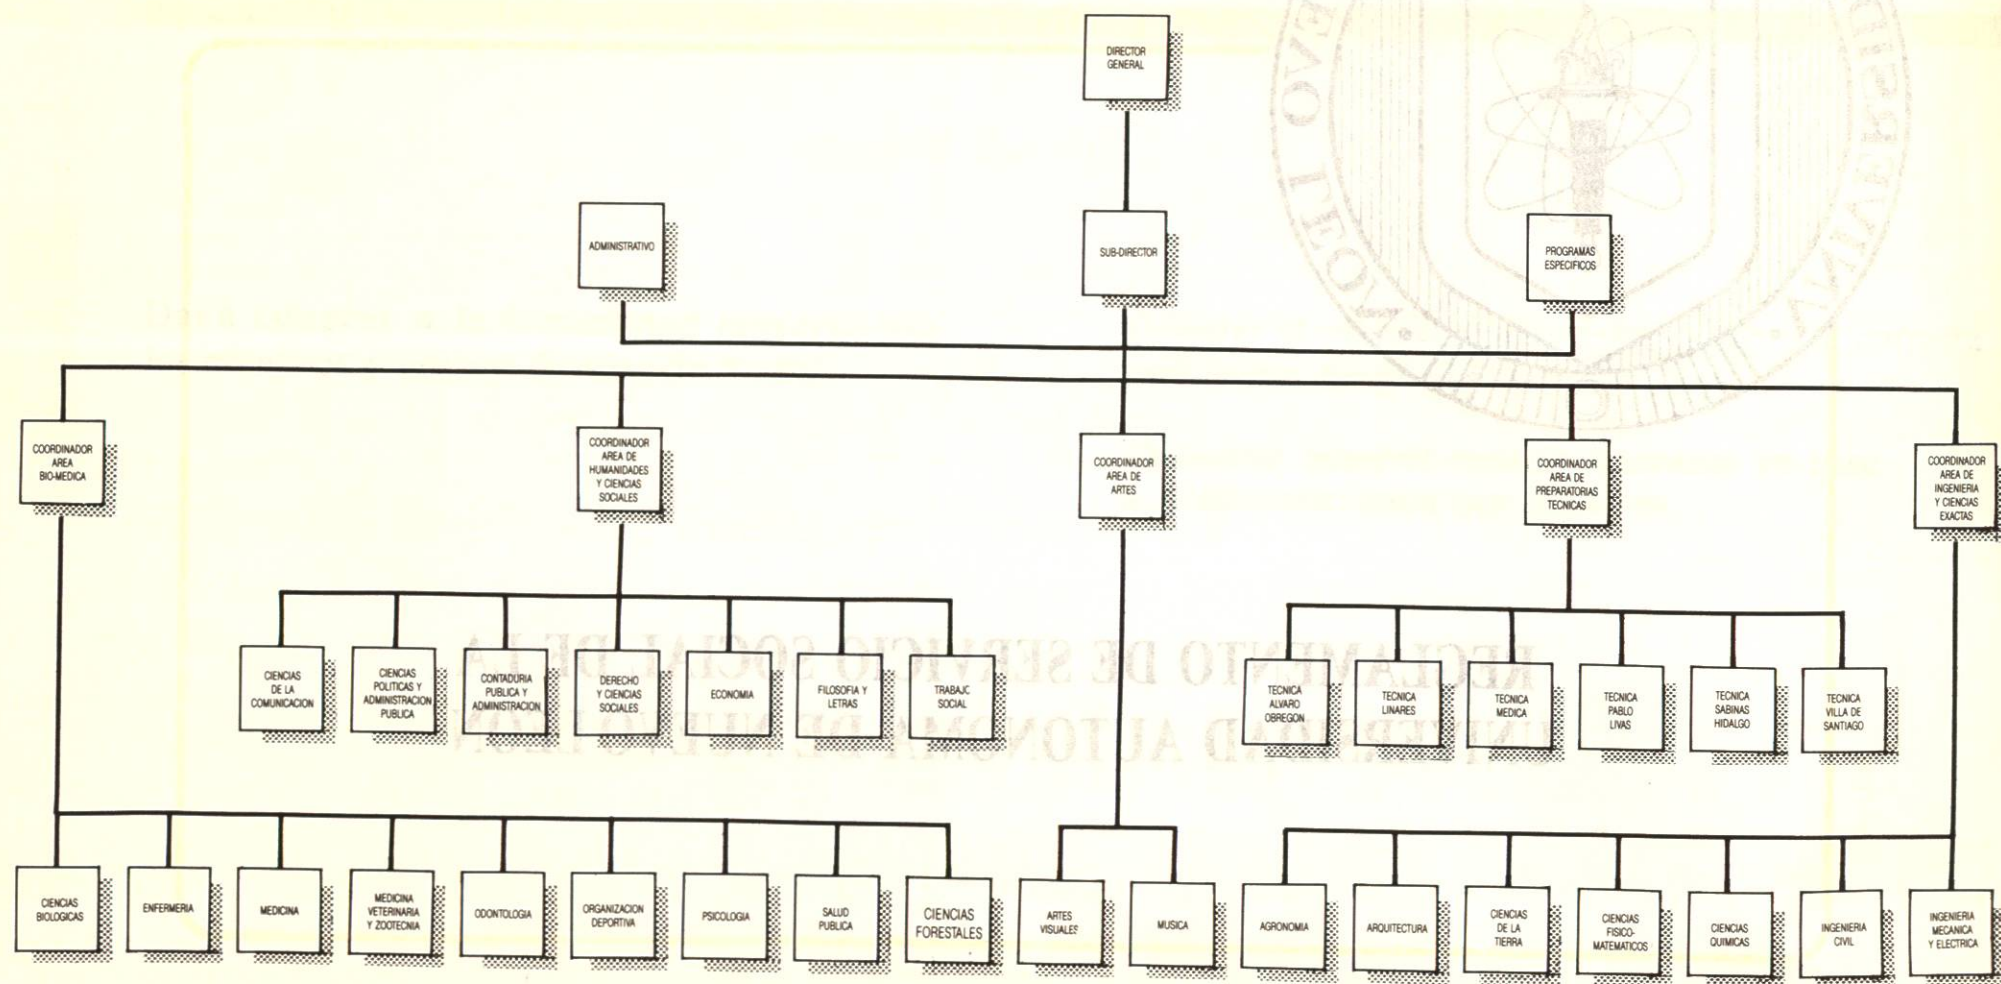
DIRECTOR GENERAL

ADMINISTRATIVO

SUB-DIRECTOR

PROGRAMAS ESPECIFICOS

COORDINADOR AREA BIO-MEDICA

COORDINADOR AREA DE HUMANIDADES Y CIENCIAS SOCIALES

COORDINADOR AREA DE ARTES

COORDINADOR AREA DE PREPARATORIAS TECNICAS

COORDINADOR AREA DE INGENIERIA Y CIENCIAS EXACTAS

CIENCIAS DE LA COMUNICACION

CIENCIAS POLITICAS Y ADMINISTRACION PUBLICA

CONTADURIA PUBLICA Y ADMINISTRACION

DERECHO Y CIENCIAS SOCIALES

ECONOMIA

FILOSOFIA Y LETRAS

TRABAJO SOCIAL

TECNICA ALVARO OBREGON

TECNICA LINARES

TECNICA MEDICA

TECNICA PABLO LIVAS

TECNICA SABINAS HIDALGO

TECNICA VILLA DE SANTIAGO

CIENCIAS BIOLOGICAS

ENFERMERIA

MEDICINA

MEDICINA VETERINARIA Y ZOOTECNIA

ODONTOLOGIA

ORGANIZACION DEPORTIVA

PSICOLOGIA

SALUD PUBLICA

CIENCIAS FORESTALES

ARTES VISUALES

MUSICA

AGRONOMIA

ARQUITECTURA

CIENCIAS DE LA TIERRA

CIENCIAS FISICO-MATEMATICOS

CIENCIAS QUIMICAS

INGENIERIA CIVIL

INGENIERIA MECANICA Y ELECTRICA

REGLAMENTO DE SERVICIO SOCIAL DE LA UNIVERSIDAD AUTONOMA DE NUEVO LEON